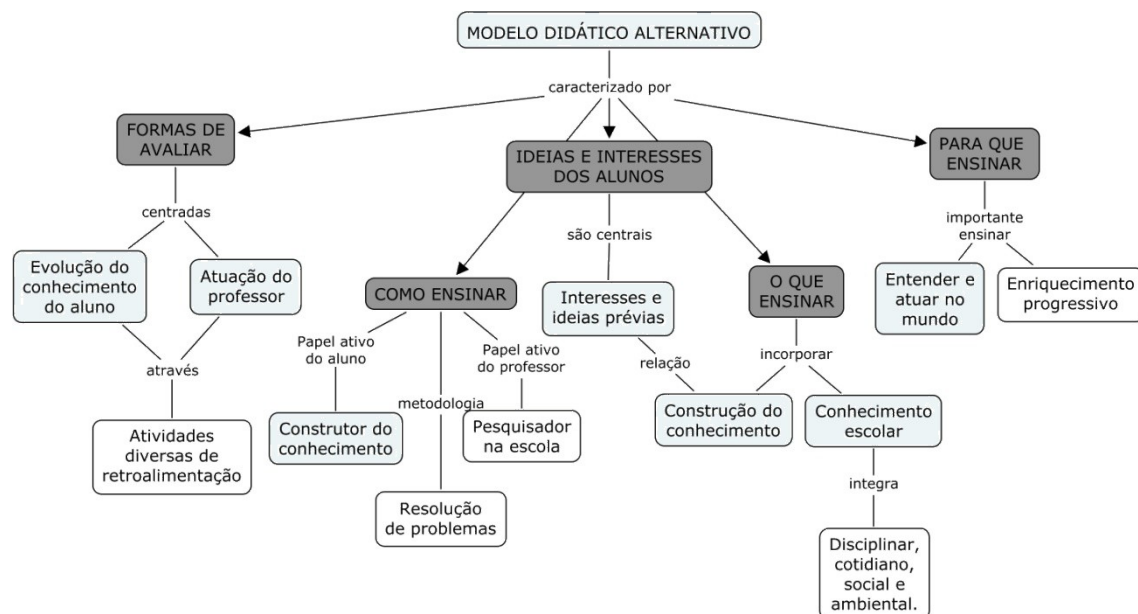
MODELO DIDÁTICO ALTERNATIVO

caracterizado por

FORMAS DE AVALIAR

centradas

Evolução do conhecimento do aluno

Atuação do professor

através

Atividades diversas de retroalimentação

IDEIAS E INTERESSES DOS ALUNOS

são centrais

COMO ENSINAR

Papel ativo do aluno

Construtor do conhecimento

metodologia

Resolução de problemas

Papel ativo do professor

Pesquisador na escola

Interesses e ideias prévias

relação

Construção do conhecimento

O QUE ENSINAR

incorporar

Conhecimento escolar

integra

Disciplinar, cotidiano, social e ambiental.

PARA QUE ENSINAR

importante ensinar

Entender e atuar no mundo

Enriquecimento progressivo